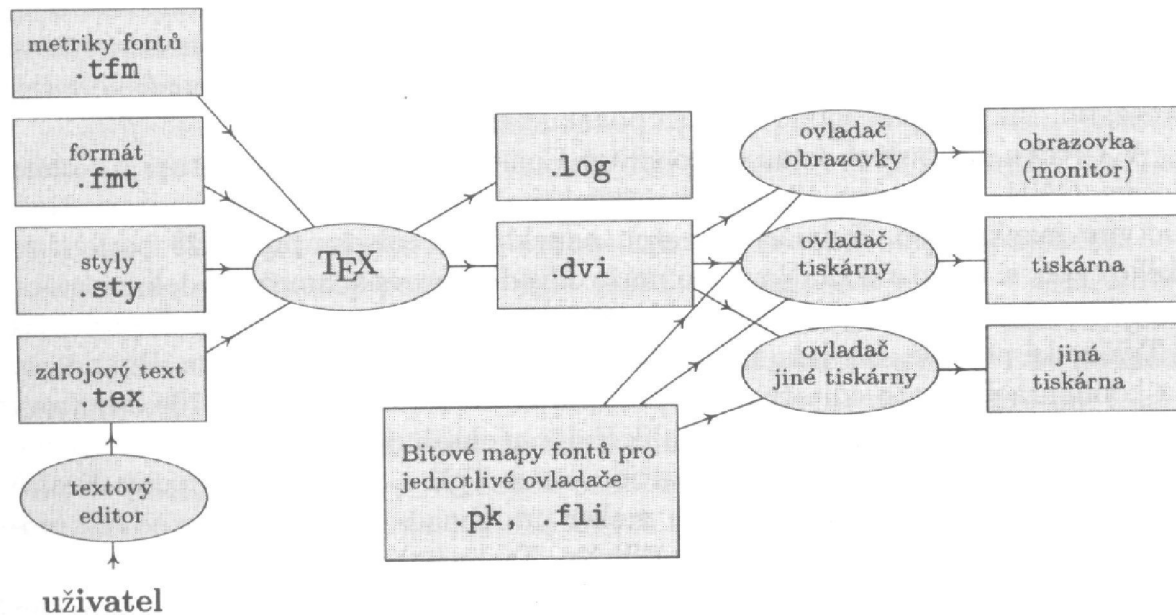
metriky fontů
.tfm

formát
.fmt

styly
.sty

zdrojový text
.tex

textový
editor

uživatel

TEX

.log

.dvi

ovladač
obrazovky

ovladač
tiskárny

ovladač
jiné tiskárny

obrazovka
(monitor)

tiskárna

jiná
tiskárna

Bitové mapy fontů pro
jednotlivé ovladače
.pk, .fli